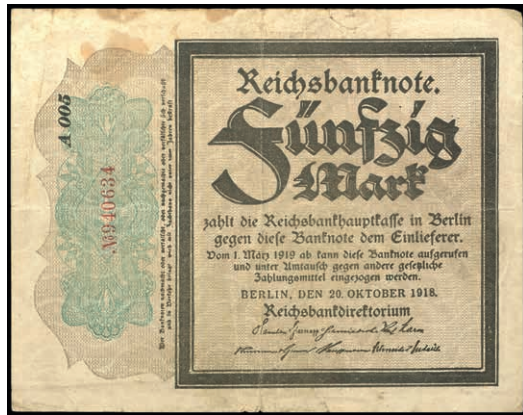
A 005

№940634

Reichsbanknote.

Fünfzig Mark

zahlt die Reichsbankhauptkasse in Berlin gegen diese Banknote dem Einlieferer.
Vom 1. März 1919 ab kann diese Banknote aufgerufen und unter Umtausch gegen andere gesetzliche Zahlungsmittel eingezogen werden.

BERLIN, DEN 20. OKTOBER 1918.
Reichsbankdirektorium

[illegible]

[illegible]

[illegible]